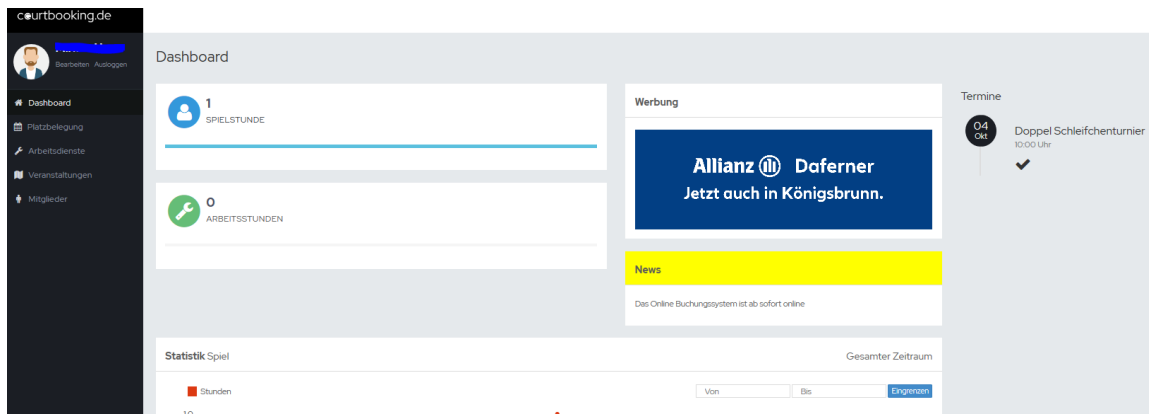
courtbooking.de

Bearbeiten Ausloggen

Dashboard
Platzbelegung
Arbeitsdienste
Veranstaltungen
Mitglieder

Dashboard

1
SPIELSTUNDE

0
ARBEITSSTUNDEN

Werbung

Allianz Daferner
Jetzt auch in Königsbrunn.

News

Das Online Buchungssystem ist ab sofort online

Termine

04
Okt
Doppel Schleifchenturnier
10:00 Uhr

Statistik Spiel

Gesamter Zeitraum

Stunden

Von
Bis
Eingrenzen